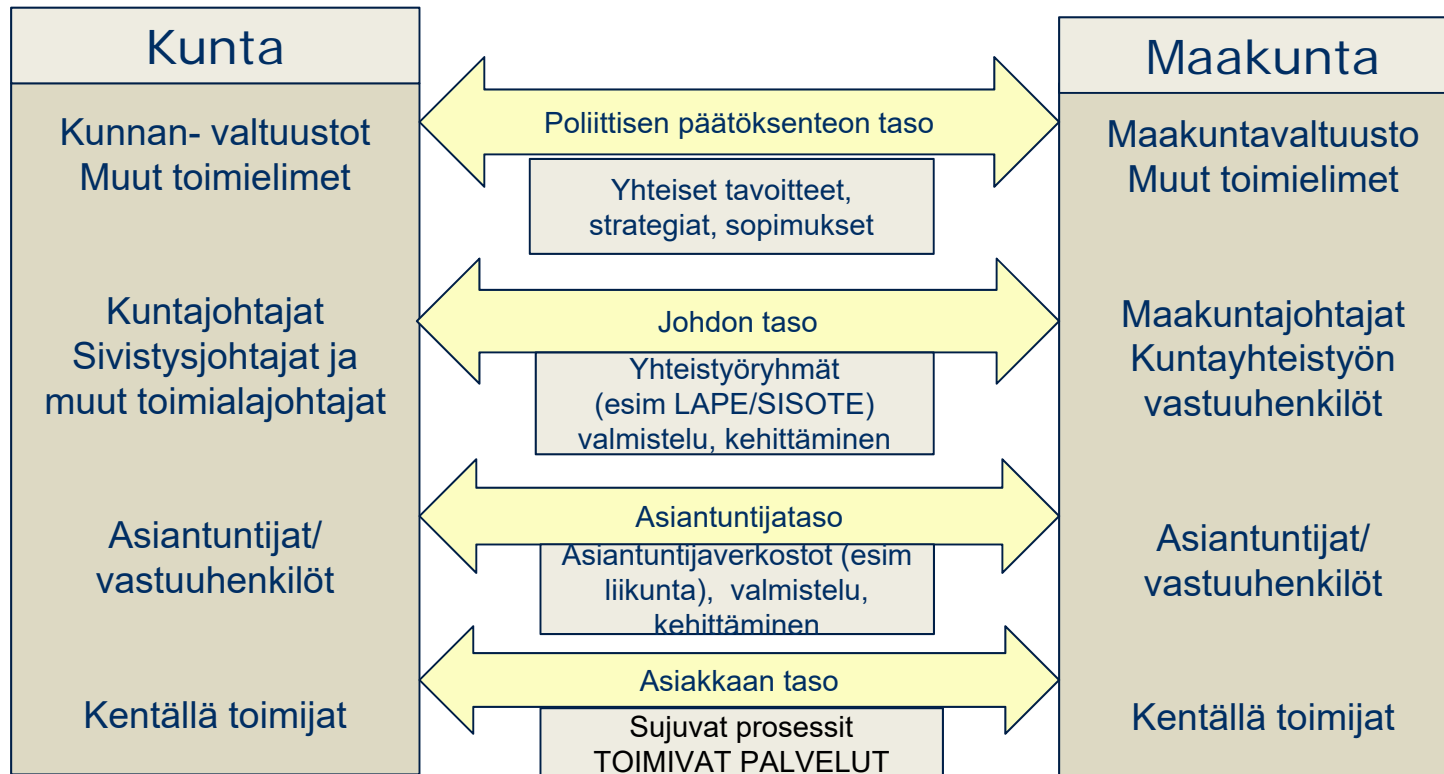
Kunta

Kunnan- valtuustot
Muut toimielimet

Kuntajohtajat
Sivistysjohtajat ja muut toimialajohtajat

Asiantuntijat/ vastuuhenkilöt

Kentällä toimijat

Poliittisen päätöksenteon taso

Yhteiset tavoitteet, strategiat, sopimukset

Johdon taso

Yhteistyöryhmät (esim LAPE/SISOTE) valmistelu, kehittäminen

Asiantuntijataso

Asiantuntijaverkostot (esim liikunta), valmistelu, kehittäminen

Asiakkaan taso

Sujuvat prosessit
TOIMIVAT PALVELUT

Maakunta

Maakuntavaltuusto
Muut toimielimet

Maakuntajohtajat
Kuntayhteistyön vastuuhenkilöt

Asiantuntijat/ vastuuhenkilöt

Kentällä toimijat